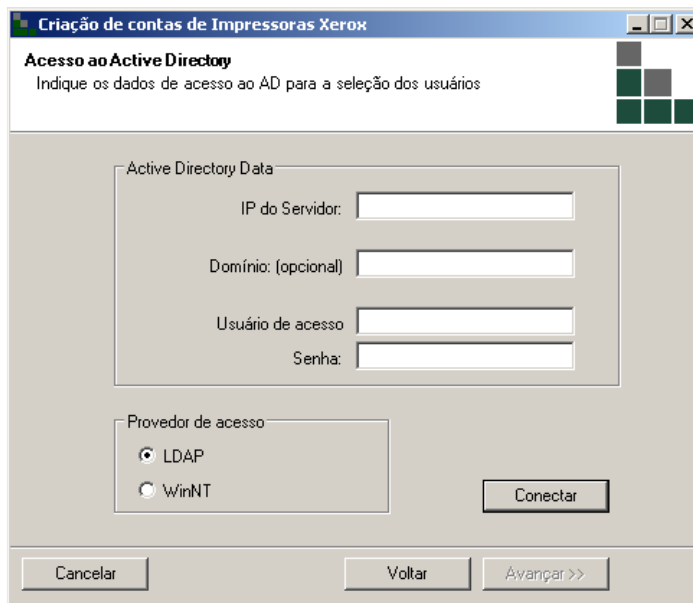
Criação de contas de Impressoras Xerox

Acesso ao Active Directory
Indique os dados de acesso ao AD para a seleção dos usuários

Active Directory Data
IP do Servidor:
Domínio: (opcional)
Usuário de acesso
Senha:

Provedor de acesso
LDAP
WinNT

Conectar

Cancelar
Voltar
Avançar >>